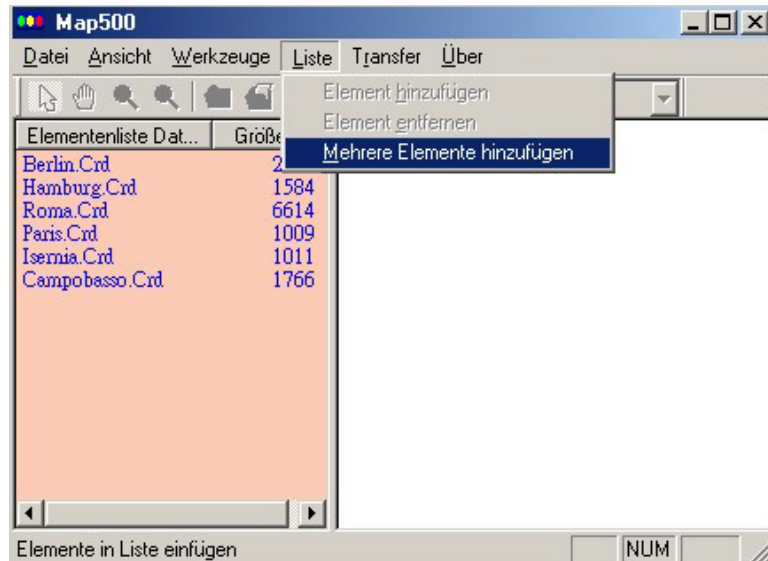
Map500

Datei Ansicht Werkzeuge Liste Transfer Über

Element hinzufügen
Element entfernen
Mehrere Elemente hinzufügen

| Elementenliste Dat... | Größe |
|---|---|
| Berlin.Crd | 2 |
| Hamburg.Crd | 1584 |
| Roma.Crd | 6614 |
| Paris.Crd | 1009 |
| Isernia.Crd | 1011 |
| Campobasso.Crd | 1766 |

Elemente in Liste einfügen

NUM